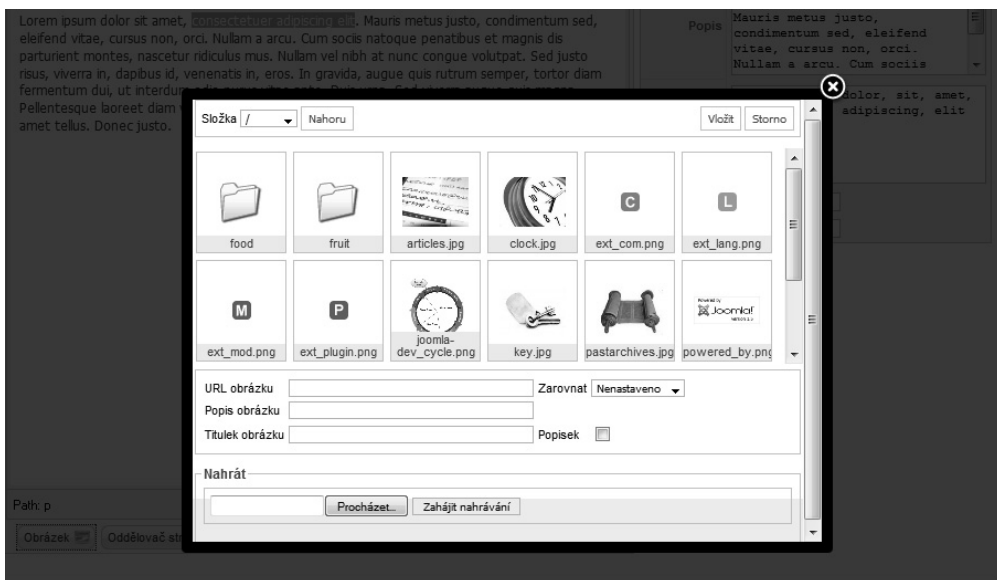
Lorem ipsum dolor sit amet, consectetuer adipiscing elit. Mauris metus justo, condimentum sed, eleifend vitae, cursus non, orci. Nullam a arcu. Cum sociis natoque penatibus et magnis dis parturient montes, nascetur ridiculus mus. Nullam vel nibh at nunc congue volutpat. Sed justo risus, viverra in, dapibus id, venenatis in, eros. In gravida, augue quis rutrum semper, tortor diam fermentum dui, ut interdum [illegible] Pellentesque laoreet diam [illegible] amet tellus. Donec justo.

Popis
Mauris metus justo, condimentum sed, eleifend vitae, cursus non, orci. Nullam a arcu. Cum sociis

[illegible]olor, sit, amet, adipiscing, elit

Složka / Nahoru
Vložit Storno

food
fruit
articles.jpg
clock.jpg
C
ext_com.png
L
ext_lang.png
M
ext_mod.png
P
ext_plugin.png
joomla-dev_cycle.png
key.jpg
pastarchives.jpg
Powered by Joomla!
powered_by.png

URL obrázku
Zarovnat Nenastaveno
Popis obrázku
Titulek obrázku
Popisek

Nahrát
Procházet...
Zahájit nahrávání

Path: p
Obrázek
Oddělovač st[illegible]